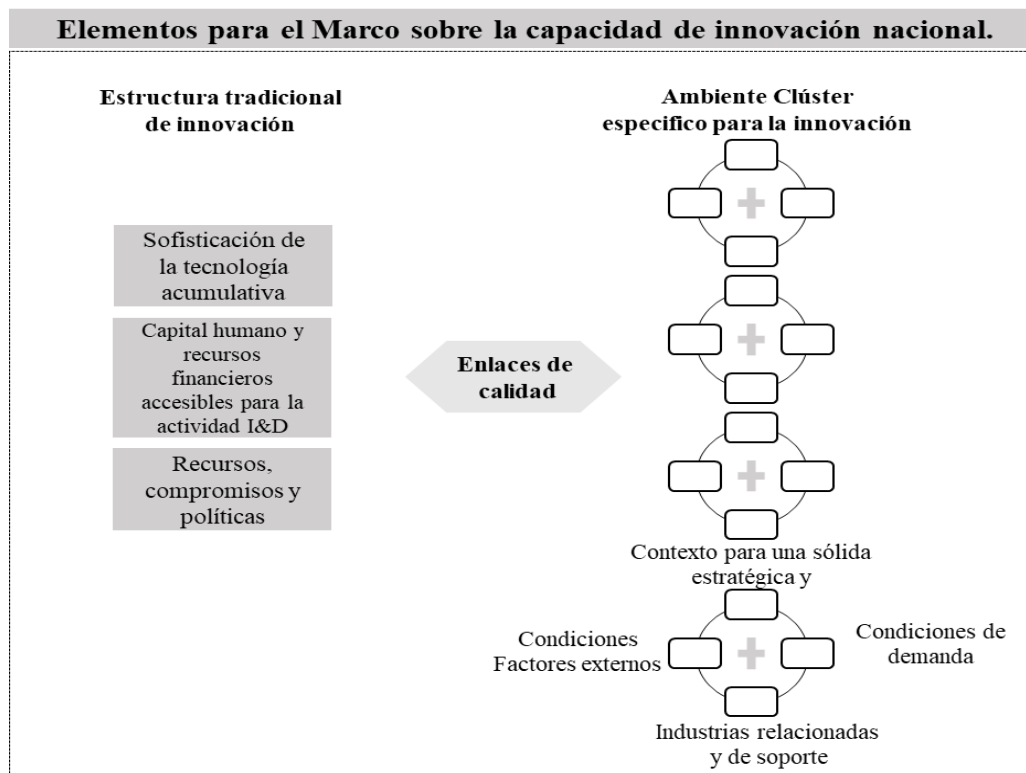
Elementos para el Marco sobre la capacidad de innovación nacional.

Estructura tradicional de innovación

Ambiente Clúster especifico para la innovación

Sofisticación de la tecnología acumulativa

Capital humano y recursos financieros accesibles para la actividad I&D

Recursos, compromisos y políticas

Enlaces de calidad

Contexto para una sólida estratégica y

Condiciones Factores externos

Condiciones de demanda

Industrias relacionadas y de soporte